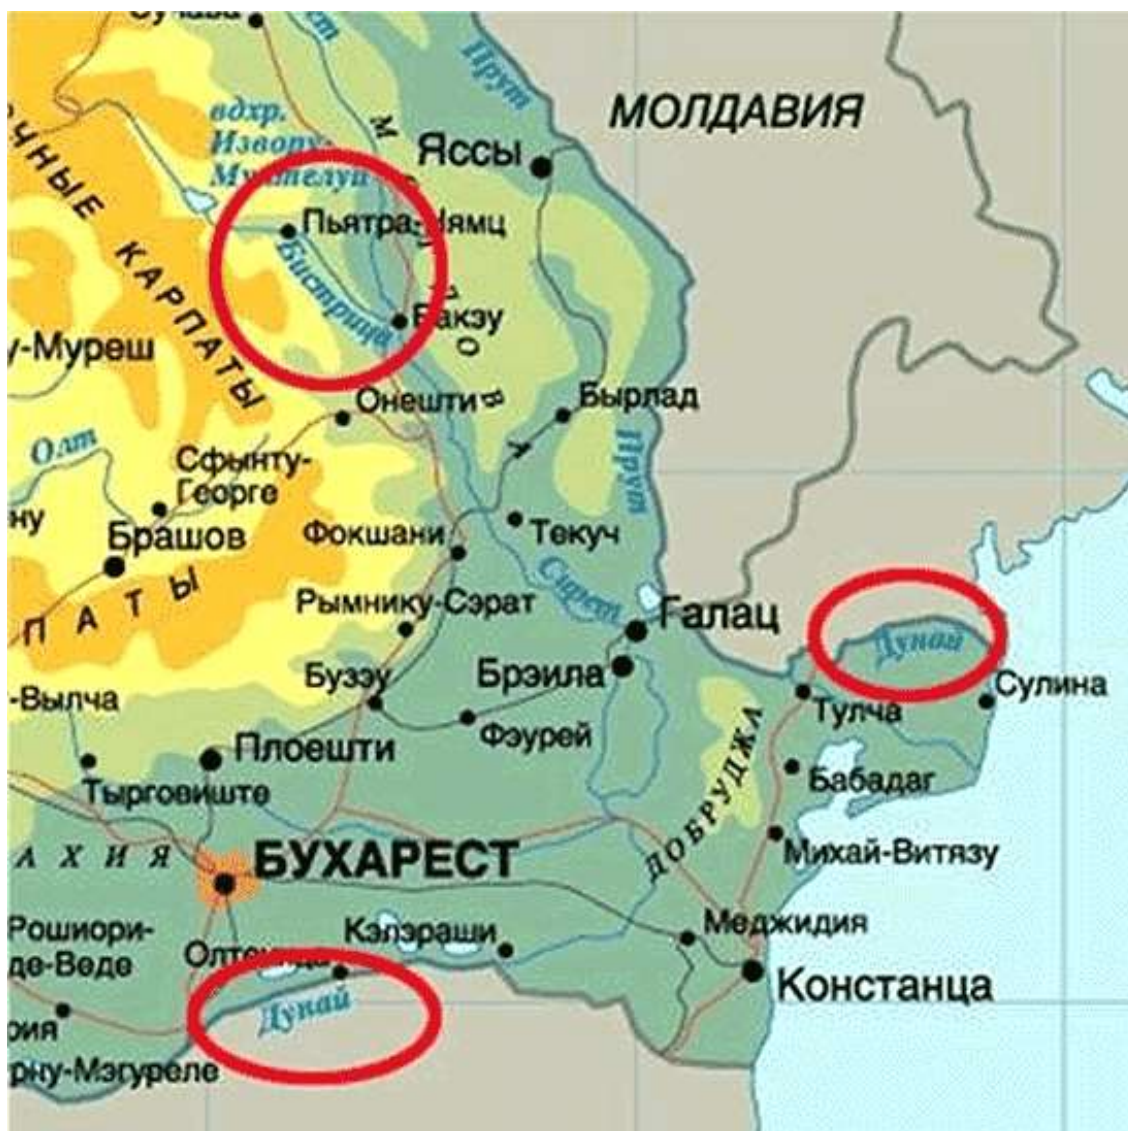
Сучава
МОЛДАВИЯ
вдхр. Извору-Мунтелуй
Прут
Яссы
…ЧНЫЕ
КАРПАТЫ
Пьятра-Нямц
Бистрица
Бакзу
МОЛДОВА
…у-Муреш
Онешти
Бырлад
Олт
Сфынту-Георге
Прут
…ну
Брашов
Фокшани
Текуч
…ПАТЫ
Сирет
Рымнику-Сэрат
Галац
Дунай
Бузэу
Брэила
Сулина
…-Вылча
Тулча
Фэурей
Плоешти
ДОБРУДЖА
Бабадаг
Тырговиште
…АХИЯ
БУХАРЕСТ
Михай-Витязу
Рошиори-де-Веде
Кэлэраши
Меджидия
Олтеница
Констанца
Дунай
…оия
…рну-Мэгуреле